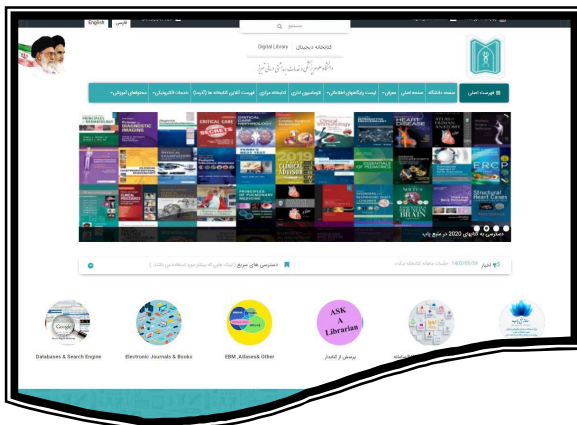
English فارسی

جستجو

کتابخانه دیجیتال Digital Library

دانشگاه علوم پزشکی و خدمات بهداشتی درمانی تبریز

فهرست اصلی | صفحه دانشگاه | صفحه اصلی | معرفی | لیست پایگاههای اطلاعاتی | فلوچارت اداری | کتابخانه مرکزی | لیست آخرین کتابخانه ها (آلبوم) | خدمات الکترونیکی | محتواهای آموزشی

DIAGNOSTIC IMAGING

CRITICAL CARE SECRETS

CLINICAL ADVISOR

HEART DISEASE

ATLAS OF HUMAN ANATOMY

ERCP

PRINCIPLES OF PULMONARY MEDICINE

BRAIN

Structural Heart Cases

دسترسی به کتابهای 2020 در منبع چاپ

اخبار 1400/03/24 خدمات معاونت کتابخانه دیجیتال

دسترسی های سریع (لینک هایی که بیشتر مورد استفاده می باشند)

Google

Databases & Search Engine

Electronic Journals & Books

EBM, Atlases& Other

ASK A Librarian

پرسش از کتابدار